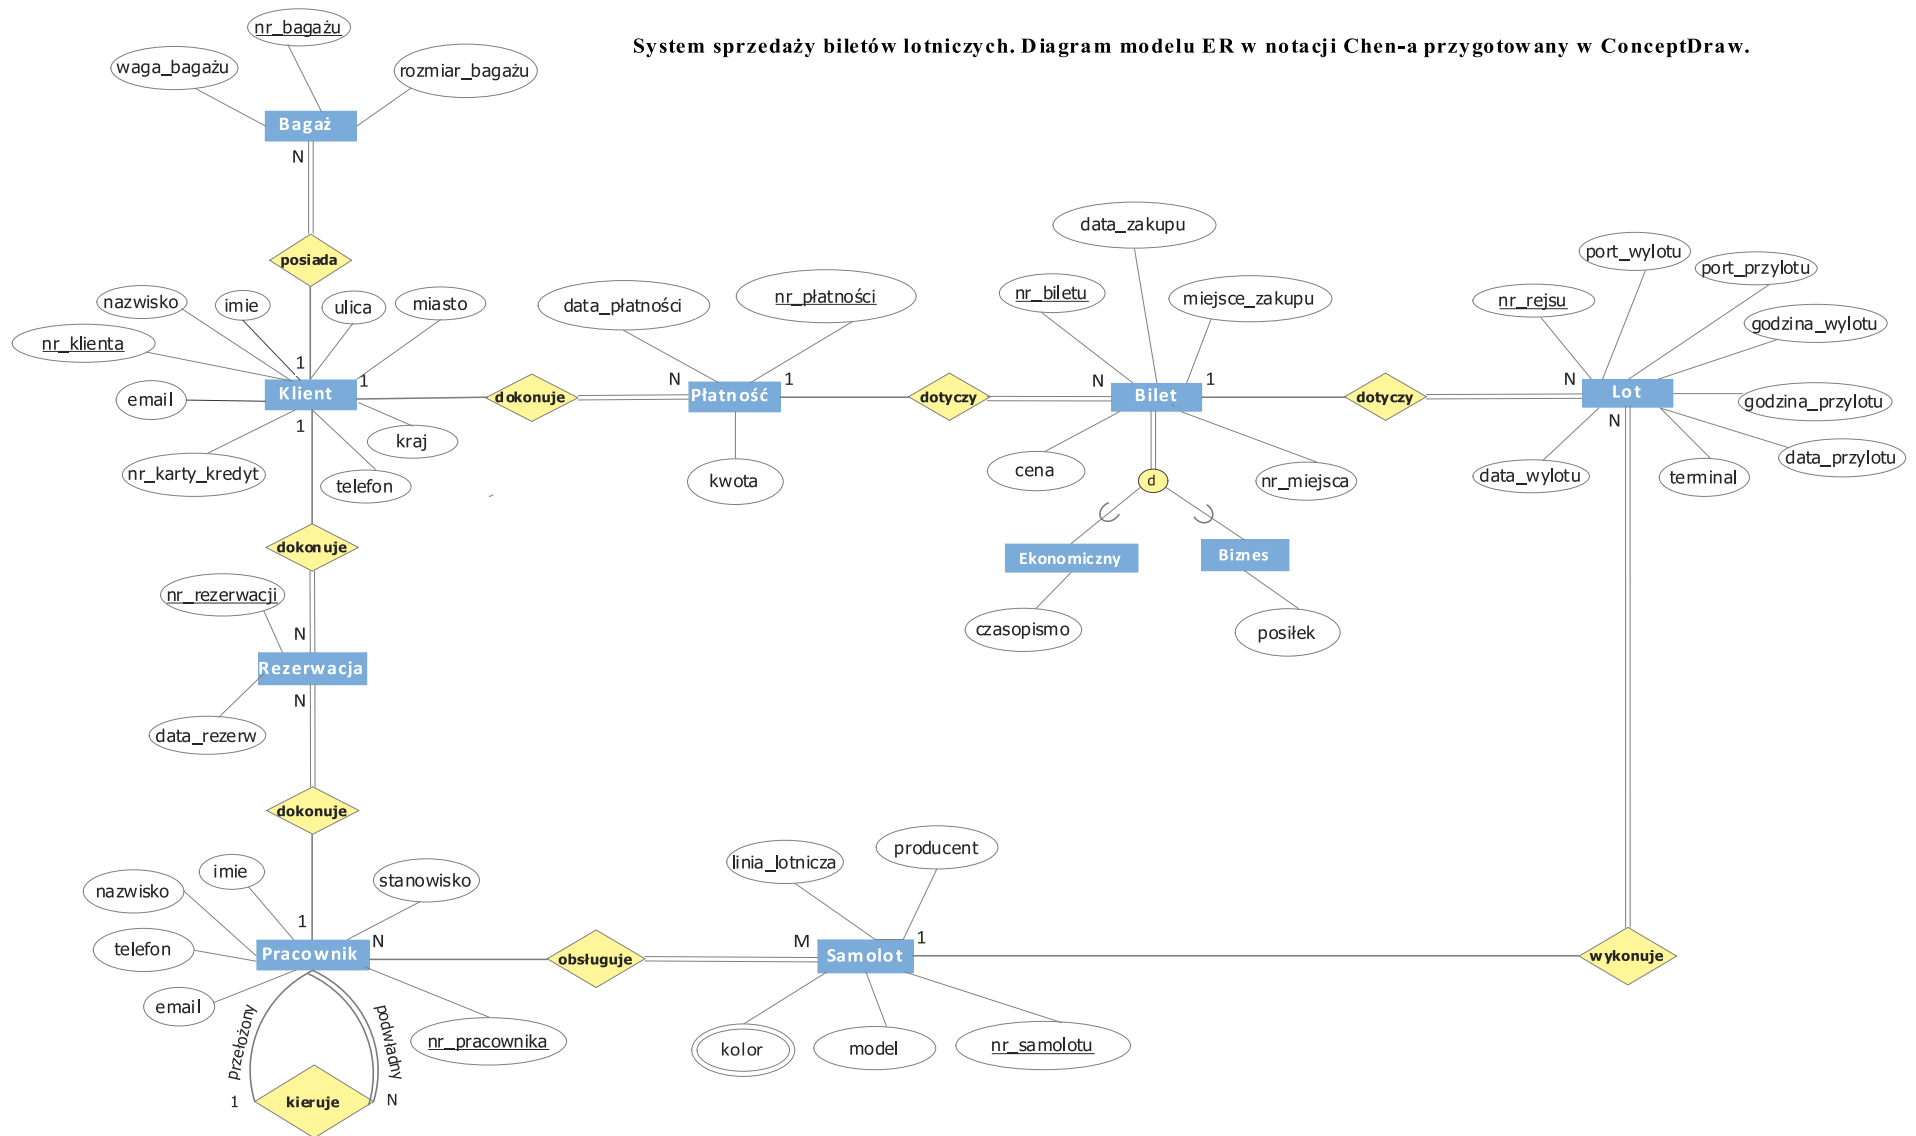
System sprzedaży biletów lotniczych. Diagram modelu ER w notacji Chen-a przygotowany w ConceptDraw.

nr_bagażu
waga_bagażu
rozmiar_bagażu
Bagaż
N
posiada
nazwisko
imie
ulica
miasto
nr_klienta
1
1
email
Klient
kraj
1
nr_karty_kredyt
telefon
dokonuje
data_płatności
nr_płatności
N
1
Płatność
kwota
dotyczy
data_zakupu
nr_biletu
miejsce_zakupu
N
1
Bilet
cena
nr_miejsca
d
Ekonomiczny
Biznes
czasopismo
posiłek
dotyczy
port_wylotu
port_przylotu
nr_rejsu
godzina_wylotu
N
Lot
godzina_przylotu
N
data_wylotu
terminal
data_przylotu
dokonuje
nr_rezerwacji
N
Rezerwacja
N
data_rezerw
dokonuje
nazwisko
imie
stanowisko
1
telefon
N
Pracownik
email
nr_pracownika
Przełożony
podwładny
1
kieruje
N
obsługuje
linia_lotnicza
producent
M
1
Samolot
kolor
model
nr_samolotu
wykonuje